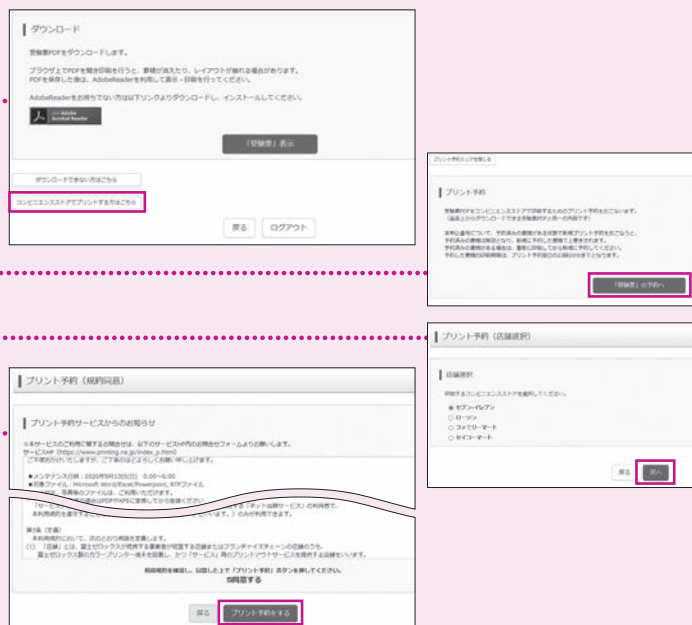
ダウンロード

受験票PDFをダウンロードします。

ブラウザ上でPDFを開き印刷を行うと、罫線が消えたり、レイアウトが崩れる場合があります。PDFを保存した後は、AdobeReaderを利用して表示・印刷を行ってください。

AdobeReaderをお持ちでない方は以下リンクよりダウンロードし、インストールしてください。

Get Adobe Acrobat Reader

「受験票」表示

ダウンロードできない方はこちら

コンビニエンスストアでプリントする方はこちら

戻る　ログアウト

プリント予約のヘルプを開く

プリント予約

受験票PDFをコンビニエンスストアで印刷するためのプリント予約を行います。
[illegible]

「受験票」の予約へ

プリント予約（店舗選択）

店舗選択

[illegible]

セブン-イレブン
ローソン
ファミリーマート
セイコーマート

戻る　次へ

プリント予約（規約同意）

プリント予約サービスからのお知らせ

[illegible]

利用規約を確認し、以上をよく読んで「プリント予約」ボタンを押してください。
同意する

戻る　プリント予約をする